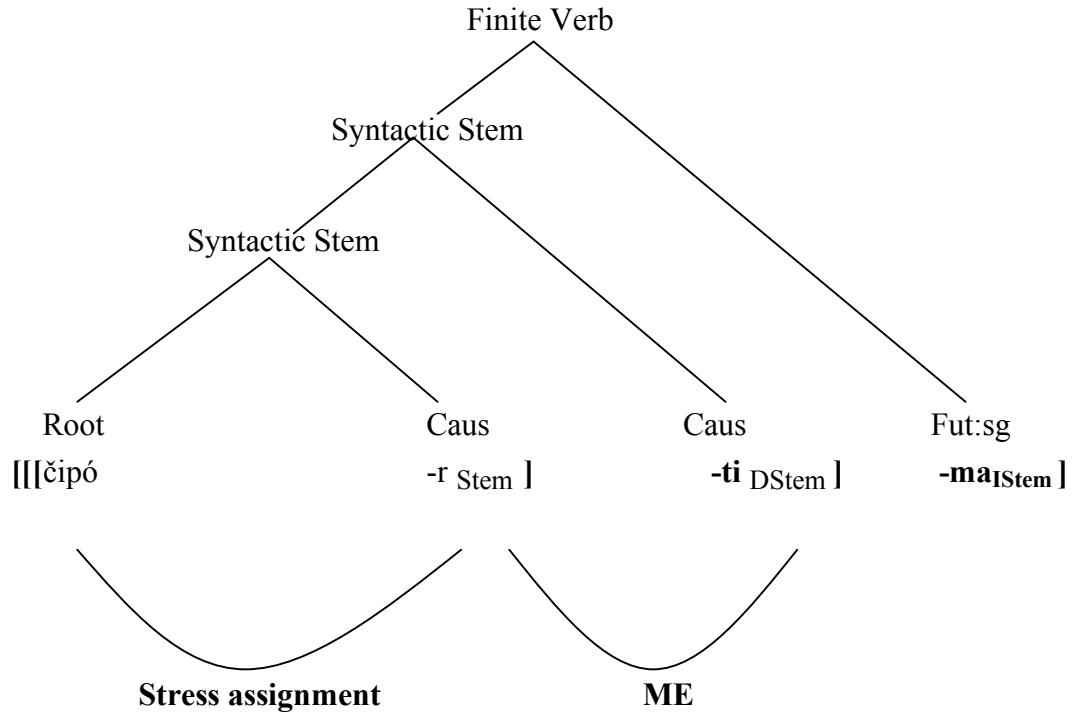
Finite Verb

Syntactic Stem

Syntactic Stem

Root

Caus

Caus

Fut:sg

**[[[**čipó

-r $_{\text{Stem}}$ **]**

**-ti** $_{\text{DStem}}$ **]**

**-ma$_{\text{IStem}}$ ]**

**Stress assignment**

**ME**